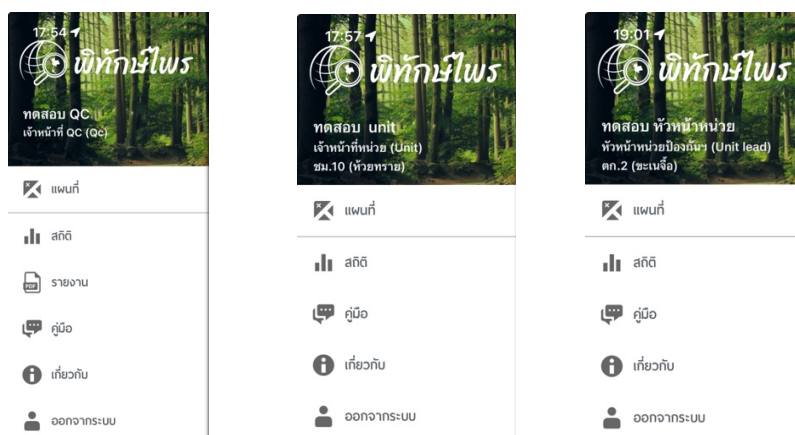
17:54
พิทักษ์ไพร
ทดสอบ QC
เจ้าหน้าที่ QC (Qc)

แผนที่
สถิติ
รายงาน
คู่มือ
เกี่ยวกับ
ออกจากระบบ

17:57
พิทักษ์ไพร
ทดสอบ unit
เจ้าหน้าที่หน่วย (Unit)
ชม.10 (ห้วยทราย)

แผนที่
สถิติ
คู่มือ
เกี่ยวกับ
ออกจากระบบ

19:01
พิทักษ์ไพร
ทดสอบ หัวหน้าหน่วย
หัวหน้าหน่วยป้องกันฯ (Unit lead)
ตก.2 (ซะเนจ๊อ)

แผนที่
สถิติ
คู่มือ
เกี่ยวกับ
ออกจากระบบ